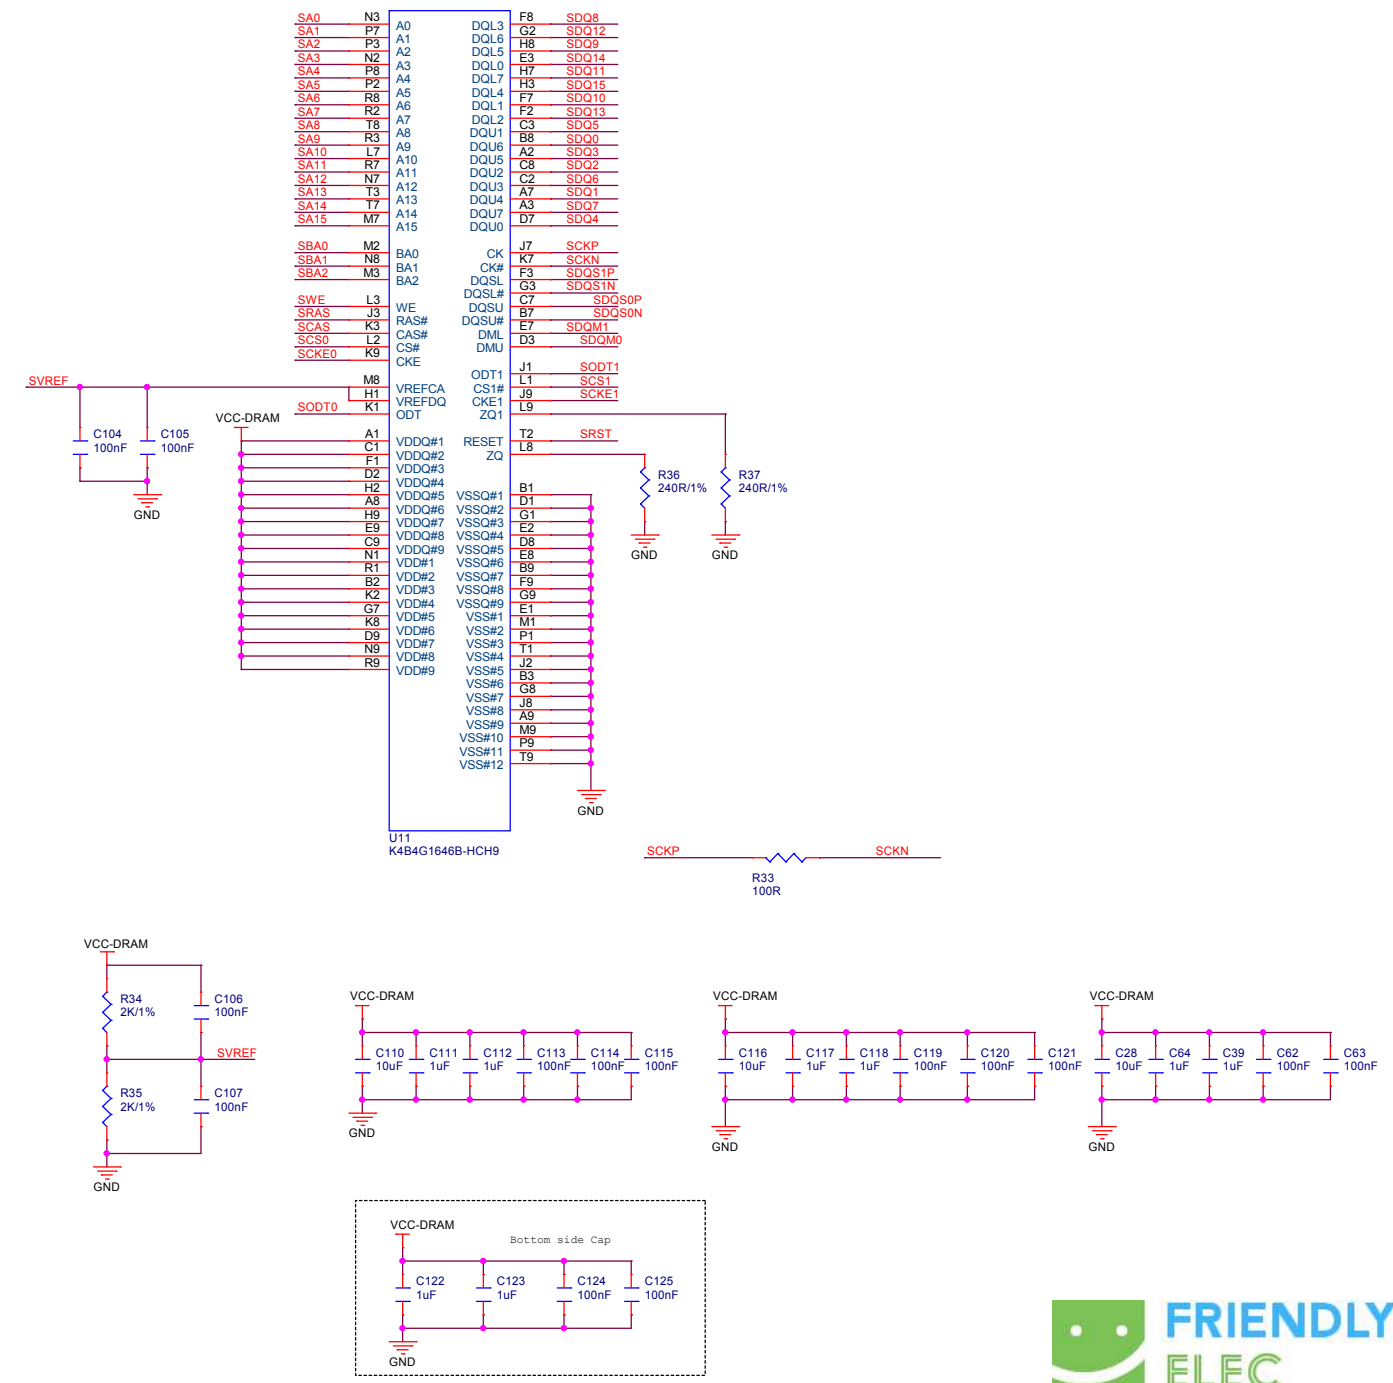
SA0 N3 A0
SA1 P7 A1
SA2 P3 A2
SA3 N2 A3
SA4 P8 A4
SA5 P2 A5
SA6 R8 A6
SA7 R2 A7
SA8 T8 A8
SA9 R3 A9
SA10 L7 A10
SA11 R7 A11
SA12 N7 A12
SA13 T3 A13
SA14 T7 A14
SA15 M7 A15

DQL3 F8 SDQ8
DQL6 G2 SDQ12
DQL5 H8 SDQ9
DQL0 E3 SDQ14
DQL7 H7 SDQ11
DQL4 H3 SDQ15
DQL1 F7 SDQ10
DQL2 F2 SDQ13
DQU1 C3 SDQ5
DQU6 B8 SDQ0
DQU5 A2 SDQ3
DQU2 C8 SDQ2
DQU3 C2 SDQ6
DQU4 A7 SDQ1
DQU7 A3 SDQ7
DQU0 D7 SDQ4

SBA0 M2 BA0
SBA1 N8 BA1
SBA2 M3 BA2

CK J7 SCKP
CK# K7 SCKN
DQSL F3 SDQS1P
DQSL# G3 SDQS1N
DQSU C7 SDQS0P
DQSU# B7 SDQS0N
DML E7 SDQM1
DMU D3 SDQM0

SWE L3 WE
SRAS J3 RAS#
SCAS K3 CAS#
SCS0 L2 CS#
SCKE0 K9 CKE

ODT1 J1 SODT1
CS1# L1 SCS1
CKE1 J9 SCKE1
ZQ1 L9

SVREF
M8 VREFCA
H1 VREFDQ
SODT0 K1 ODT
VCC-DRAM
C104 100nF
C105 100nF
GND

A1 VDDQ#1
C1 VDDQ#2
F1 VDDQ#3
D2 VDDQ#4
H2 VDDQ#5
A8 VDDQ#6
H9 VDDQ#7
E9 VDDQ#8
C9 VDDQ#9
N1 VDD#1
R1 VDD#2
B2 VDD#3
K2 VDD#4
G7 VDD#5
K8 VDD#6
D9 VDD#7
N9 VDD#8
R9 VDD#9

RESET T2 SRST
ZQ L8
R36 240R/1%
R37 240R/1%
GND
GND

VSSQ#1 B1
VSSQ#2 D1
VSSQ#3 G1
VSSQ#4 E2
VSSQ#5 D8
VSSQ#6 E8
VSSQ#7 B9
VSSQ#8 F9
VSSQ#9 G9
VSS#1 E1
VSS#2 M1
VSS#3 P1
VSS#4 T1
VSS#5 J2
VSS#6 B3
VSS#7 G8
VSS#8 J8
VSS#9 A9
VSS#10 M9
VSS#11 P9
VSS#12 T9
GND

U11
K4B4G1646B-HCH9

SCKP
SCKN
R33
100R

VCC-DRAM
R34 2K/1%
C106 100nF
SVREF
R35 2K/1%
C107 100nF
GND

VCC-DRAM
C110 10uF
C111 1uF
C112 1uF
C113 100nF
C114 100nF
C115 100nF
GND

VCC-DRAM
C116 10uF
C117 1uF
C118 1uF
C119 100nF
C120 100nF
C121 100nF
GND

VCC-DRAM
C28 10uF
C64 1uF
C39 1uF
C62 100nF
C63 100nF
GND

VCC-DRAM
Bottom side Cap
C122 1uF
C123 1uF
C124 100nF
C125 100nF
GND

FRIENDLY
ELEC